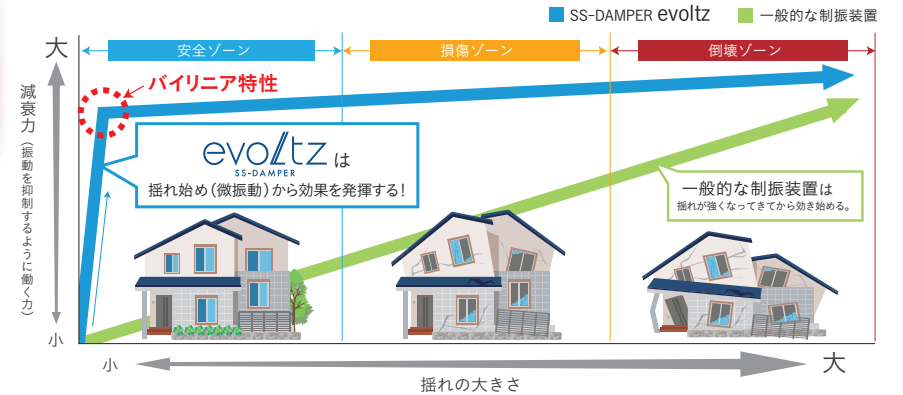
SS-DAMPER evoltz　一般的な制振装置

大

安全ゾーン　損傷ゾーン　倒壊ゾーン

減衰力（振動を抑制するように働く力）

バイリニア特性

evoltz は
SS-DAMPER
揺れ始め（微振動）から効果を発揮する！

一般的な制振装置は
揺れが強くなってきてから効き始める。

小

小　揺れの大きさ　大